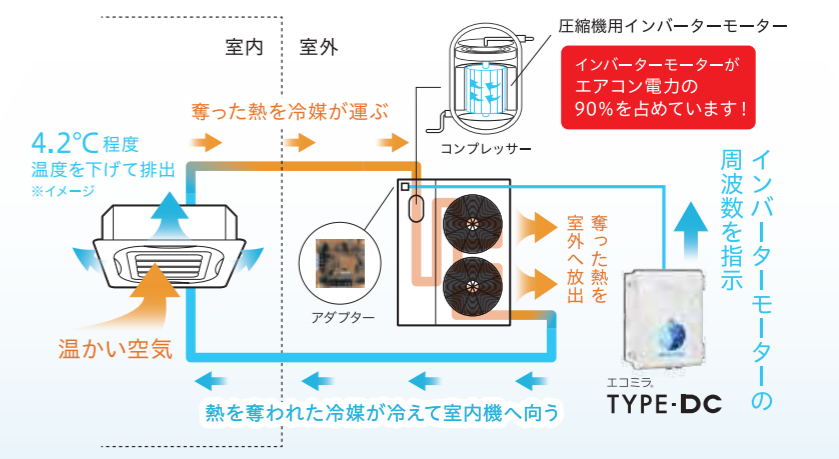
室内　室外

圧縮機用インバーターモーター

インバーターモーターがエアコン電力の90%を占めています！

奪った熱を冷媒が運ぶ

4.2℃程度
温度を下げて排出
※イメージ

コンプレッサー

インバーターモーターの周波数を指示

奪った熱を室外へ放出

アダプター

温かい空気

エコミラ
TYPE・DC

熱を奪われた冷媒が冷えて室内機へ向う